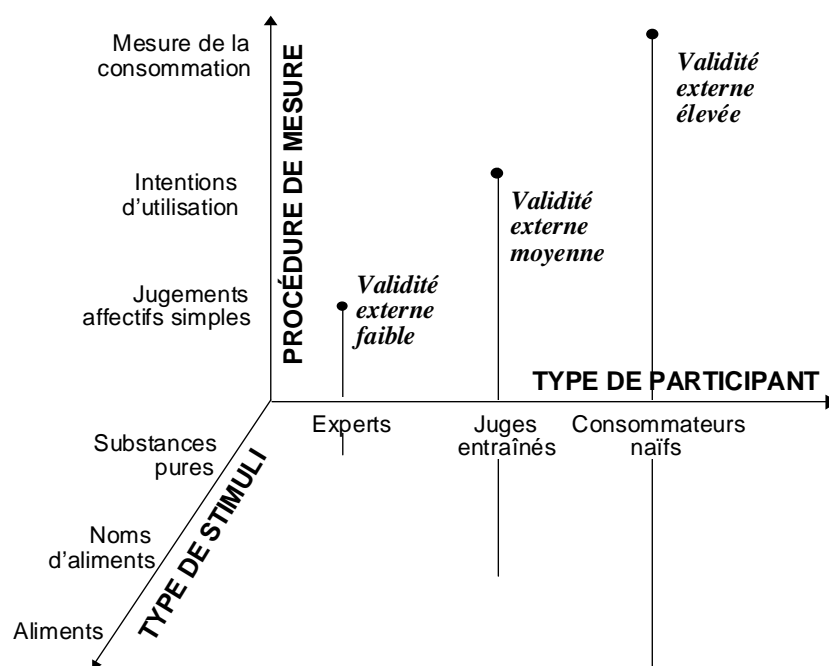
PROCÉDURE DE MESURE

Mesure de la consommation

Intentions d'utilisation

Jugements affectifs simples

Validité externe élevée

Validité externe moyenne

Validité externe faible

TYPE DE PARTICIPANT

Experts

Juges entraînés

Consommateurs naïfs

TYPE DE STIMULI

Substances pures

Noms d'aliments

Aliments